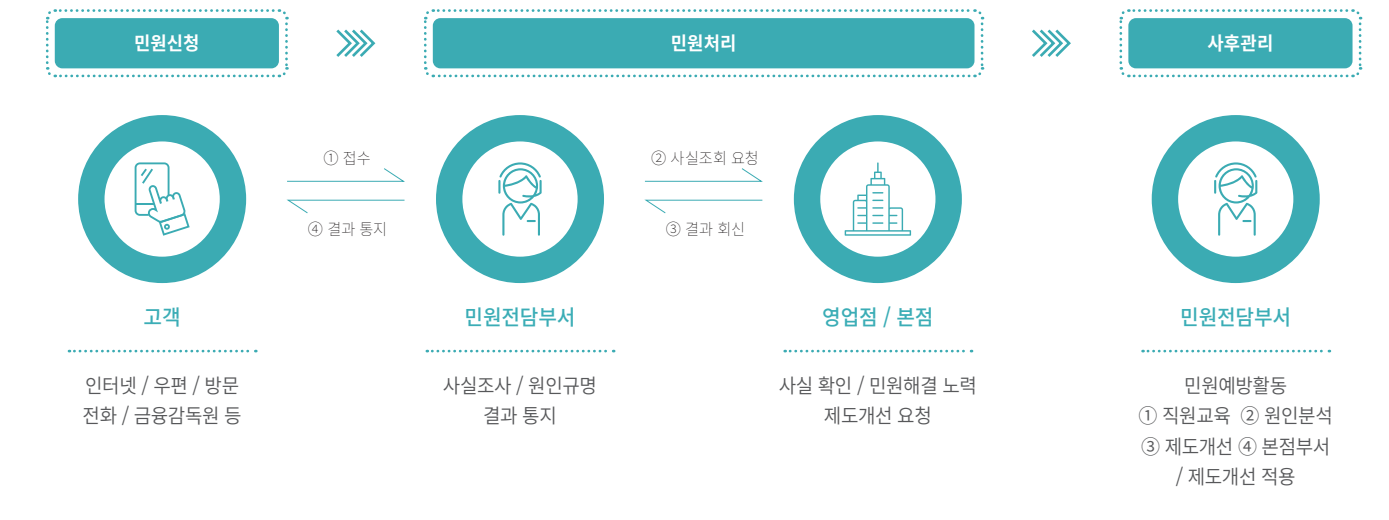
민원신청

민원처리

사후관리

① 접수

④ 결과 통지

② 사실조회 요청

③ 결과 회신

고객

인터넷 / 우편 / 방문
전화 / 금융감독원 등

민원전담부서

사실조사 / 원인규명
결과 통지

영업점 / 본점

사실 확인 / 민원해결 노력
제도개선 요청

민원전담부서

민원예방활동
① 직원교육 ② 원인분석
③ 제도개선 ④ 본점부서
/ 제도개선 적용